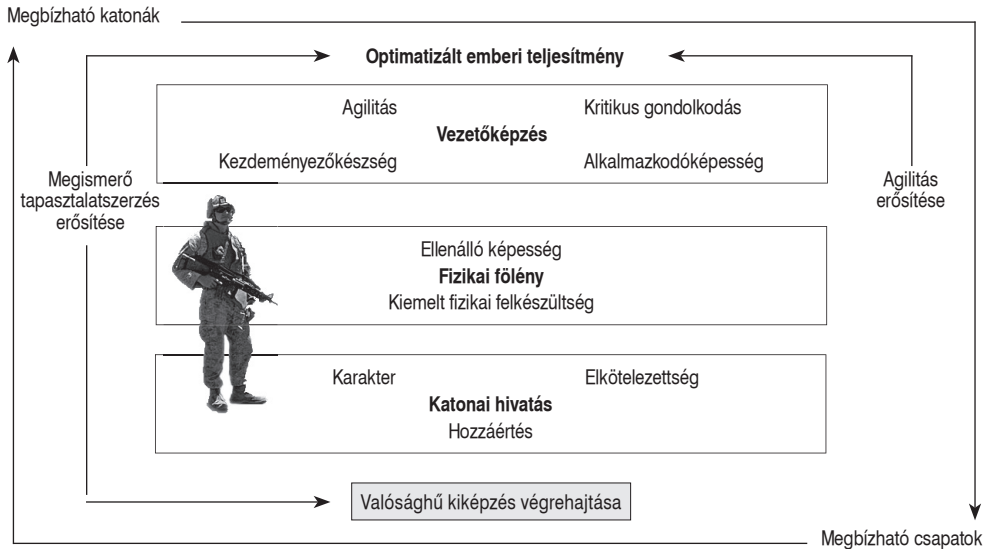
Megbízható katonák

Optimatizált emberi teljesítmény

Agilitás

Kritikus gondolkodás

Vezetőképzés

Kezdeményezőkészség

Alkalmazkodóképesség

Megismerő tapasztalatszerzés erősítése

Agilitás erősítése

Ellenálló képesség

Fizikai fölény

Kiemelt fizikai felkészültség

Karakter

Elkötelezettség

Katonai hivatás

Hozzáértés

Valósághű kiképzés végrehajtása

Megbízható csapatok